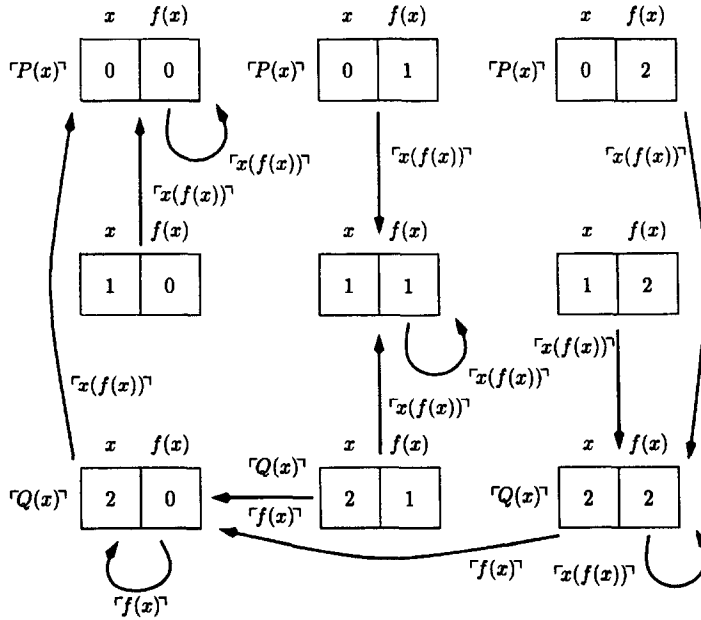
$x$ $f(x)$
$\ulcorner P(x) \urcorner$
| 0 | 0 |
|---|---|

$x$ $f(x)$
$\ulcorner P(x) \urcorner$
| 0 | 1 |
|---|---|

$x$ $f(x)$
$\ulcorner P(x) \urcorner$
| 0 | 2 |
|---|---|

$\ulcorner x(f(x)) \urcorner$
$\ulcorner x(f(x)) \urcorner$
$\ulcorner x(f(x)) \urcorner$
$\ulcorner x(f(x)) \urcorner$

$x$ $f(x)$
| 1 | 0 |
|---|---|

$x$ $f(x)$
| 1 | 1 |
|---|---|

$x$ $f(x)$
| 1 | 2 |
|---|---|

$\ulcorner x(f(x)) \urcorner$
$\ulcorner x(f(x)) \urcorner$
$\ulcorner x(f(x)) \urcorner$
$\ulcorner x(f(x)) \urcorner$

$x$ $f(x)$
$\ulcorner Q(x) \urcorner$
| 2 | 0 |
|---|---|

$\ulcorner Q(x) \urcorner$
$\ulcorner f(x) \urcorner$

$x$ $f(x)$
| 2 | 1 |
|---|---|

$x$ $f(x)$
$\ulcorner Q(x) \urcorner$
| 2 | 2 |
|---|---|

$\ulcorner f(x) \urcorner$
$\ulcorner x(f(x)) \urcorner$
$\ulcorner f(x) \urcorner$